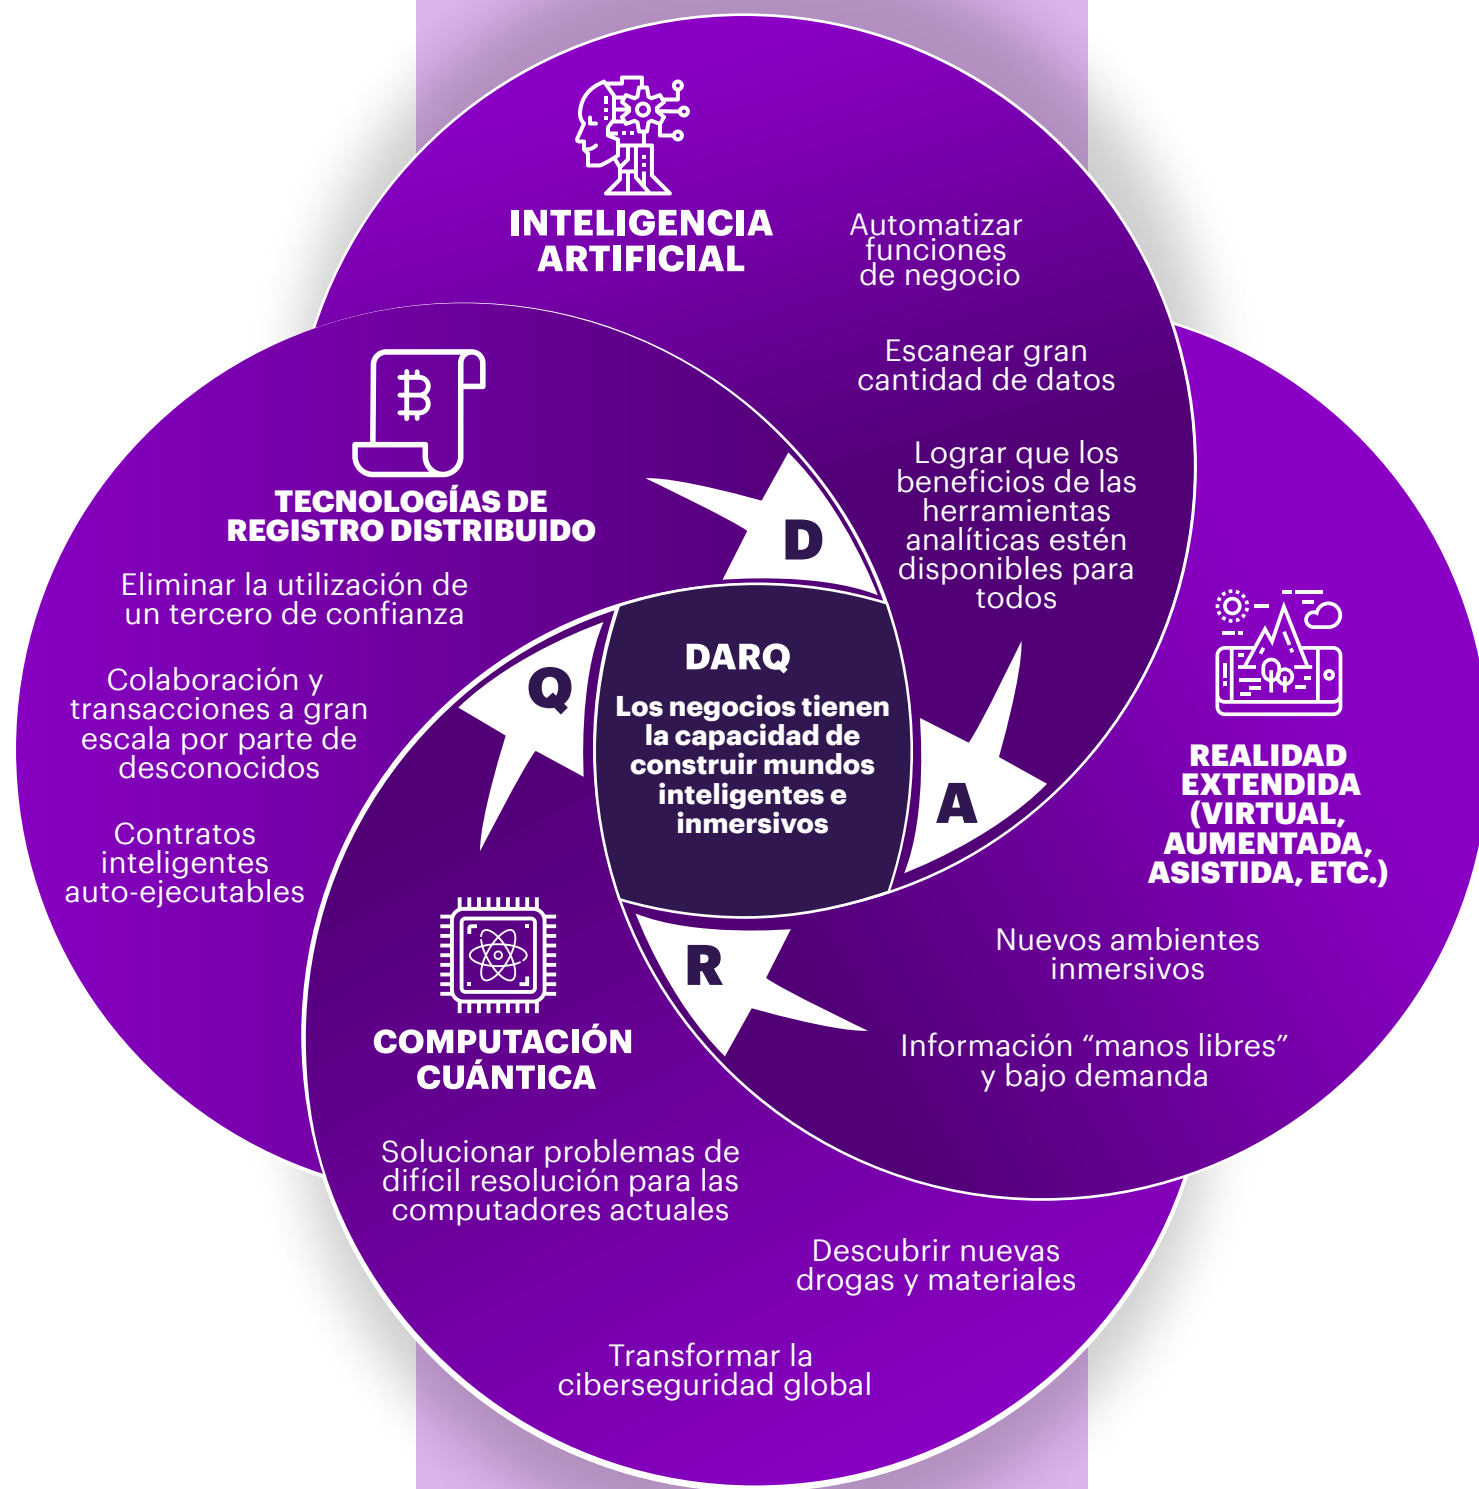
INTELIGENCIA ARTIFICIAL

Automatizar funciones de negocio

Escanear gran cantidad de datos

Lograr que los beneficios de las herramientas analíticas estén disponibles para todos

TECNOLOGÍAS DE REGISTRO DISTRIBUIDO

Eliminar la utilización de un tercero de confianza

Colaboración y transacciones a gran escala por parte de desconocidos

Contratos inteligentes auto-ejecutables

D

A

R

Q

DARQ

Los negocios tienen la capacidad de construir mundos inteligentes e inmersivos

REALIDAD EXTENDIDA (VIRTUAL, AUMENTADA, ASISTIDA, ETC.)

Nuevos ambientes inmersivos

Información “manos libres” y bajo demanda

COMPUTACIÓN CUÁNTICA

Solucionar problemas de difícil resolución para las computadores actuales

Descubrir nuevas drogas y materiales

Transformar la ciberseguridad global